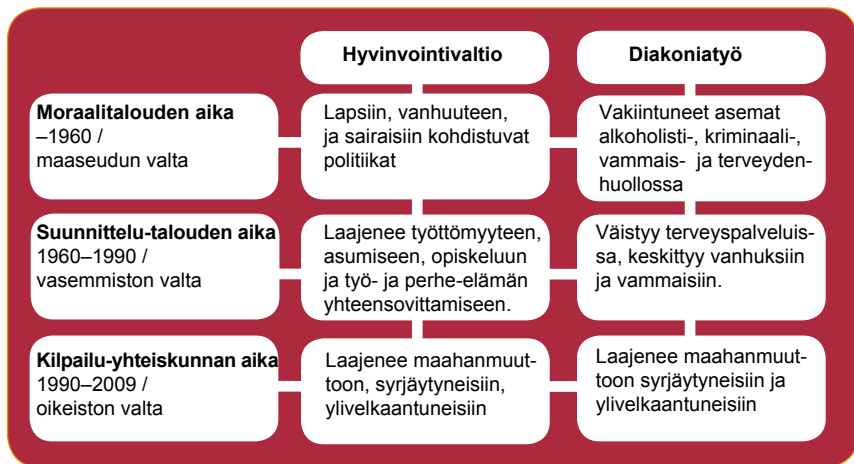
| | Hyvinvointivaltio | Diakoniatyö |
|---|---|---|
| **Moraalitalouden aika** –1960 / maaseudun valta | Lapsiin, vanhuuteen, ja sairaisiin kohdistuvat politiikat | Vakiintuneet asemat alkoholisti-, kriminaali-, vammais- ja terveydenhuollossa |
| **Suunnittelu-talouden aika** 1960–1990 / vasemmiston valta | Laajenee työttömyyteen, asumiseen, opiskeluun ja työ- ja perhe-elämän yhteensovittamiseen. | Väistyy terveyspalveluissa, keskittyy vanhuksiin ja vammaisiin. |
| **Kilpailu-yhteiskunnan aika** 1990–2009 / oikeiston valta | Laajenee maahanmuuttoon, syrjäytyneisiin, ylivelkaantuneisiin | Laajenee maahanmuuttoon syrjäytyneisiin ja ylivelkaantuneisiin |